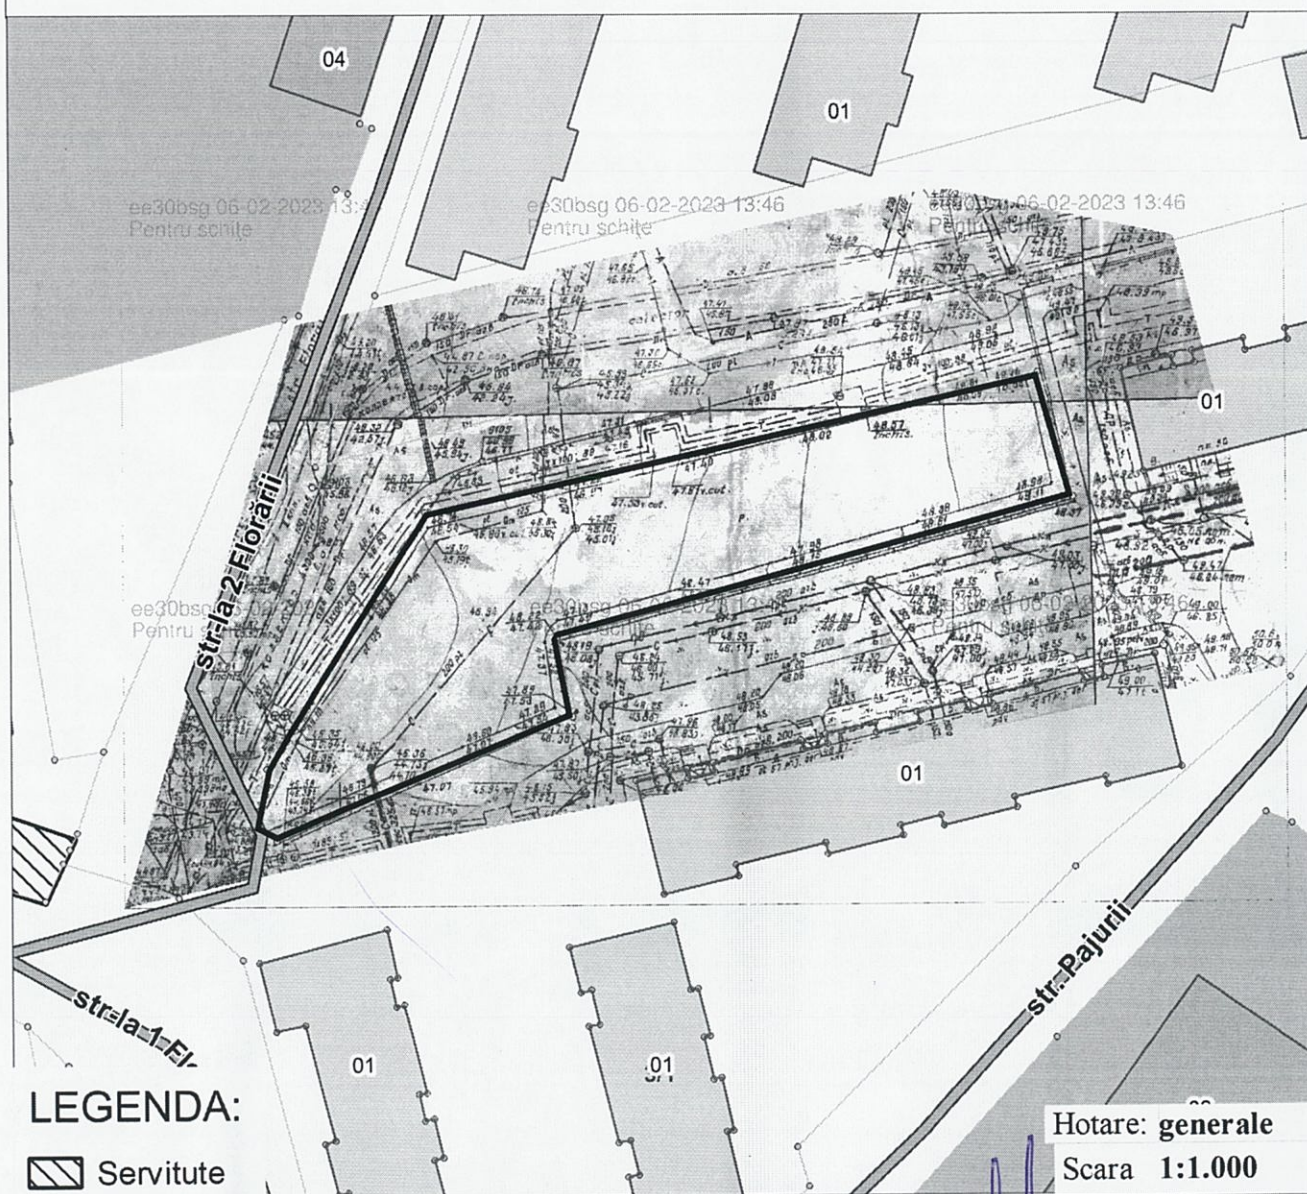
04

01

ee30bsg 06-02-2023 13:46
Pentru schițe

ee30bsg 06-02-2023 13:46
Pentru schițe

ee30bsg 06-02-2023 13:46
Pentru schițe

01

str-la 2 Florării

ee30bsg 06-02-2023 13:46
Pentru schițe

ee30bsg 06-02-2023 13:46
Pentru schițe

ee30bsg 06-02-2023 13:46
Pentru schițe

01

str-la 1 Fl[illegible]

str. Pajurii

01

01

LEGENDA:

Servitute

Hotare: generale
Scara 1:1.000